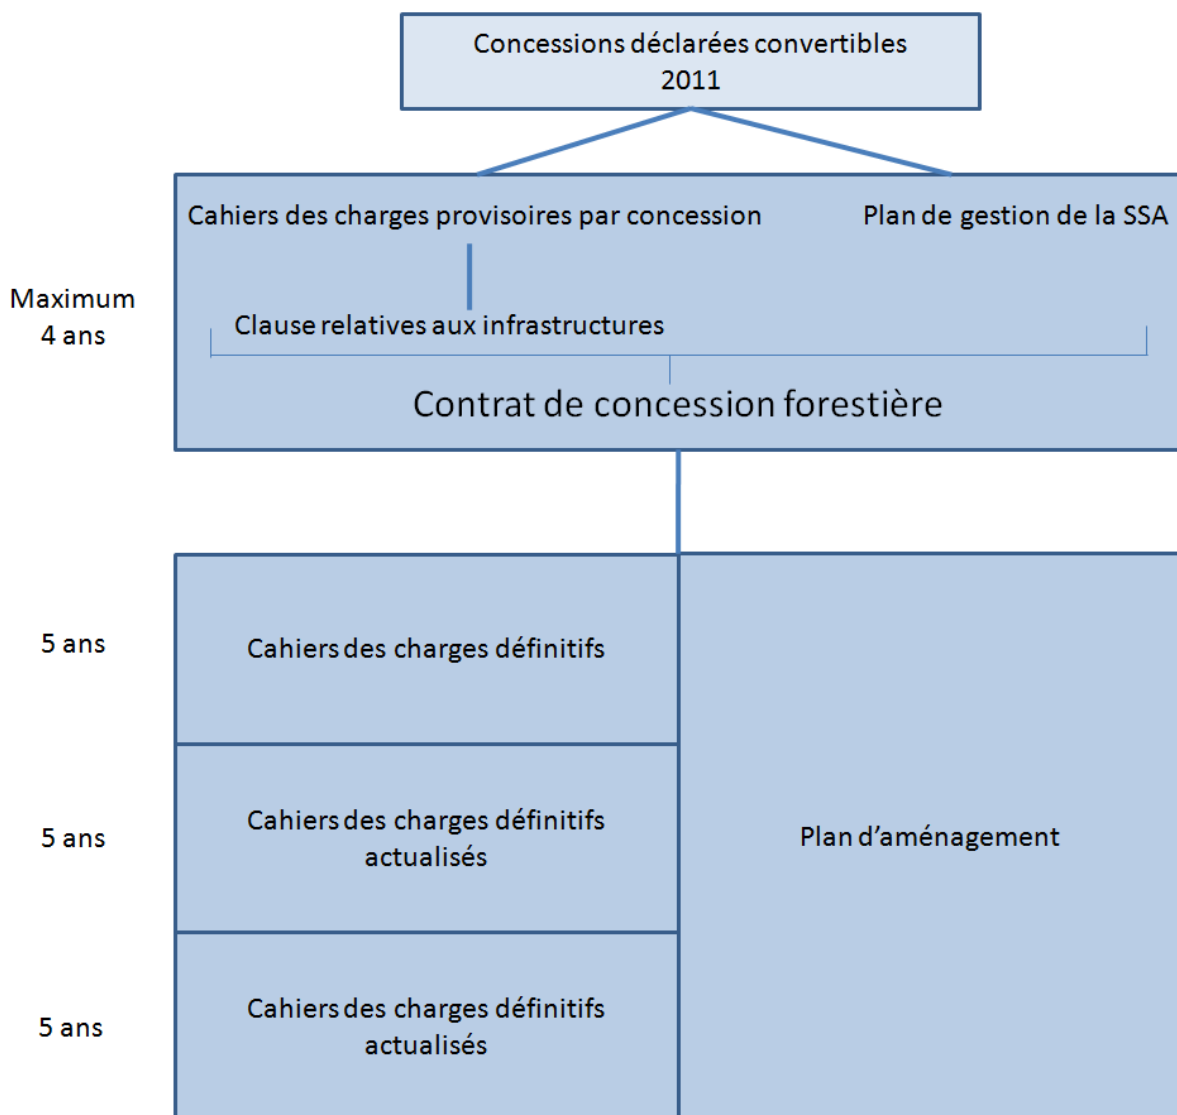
Concessions déclarées convertibles
2011

Cahiers des charges provisoires par concession

Plan de gestion de la SSA

Maximum
4 ans

Clause relatives aux infrastructures

Contrat de concession forestière

5 ans

Cahiers des charges définitifs

5 ans

Cahiers des charges définitifs actualisés

Plan d'aménagement

5 ans

Cahiers des charges définitifs actualisés